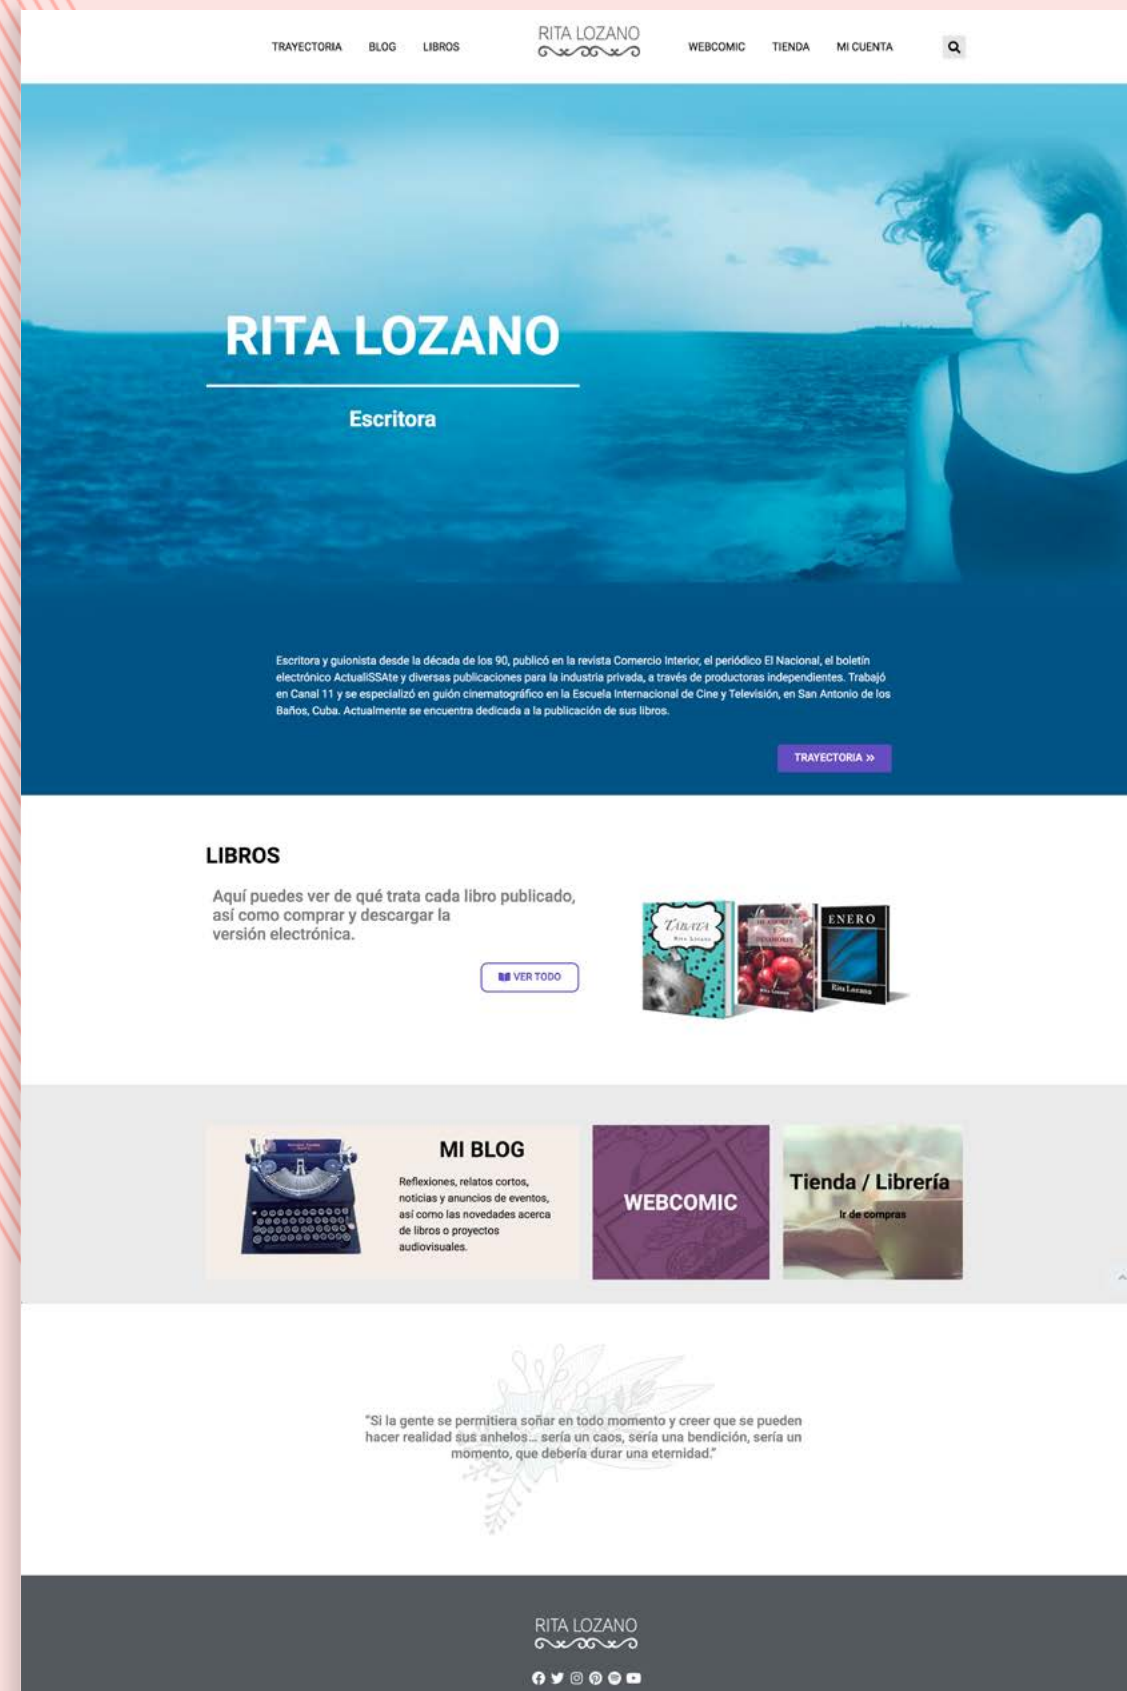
TRAYECTORIA BLOG LIBROS RITA LOZANO WEBCOMIC TIENDA MI CUENTA

RITA LOZANO

Escritora

Escritora y guionista desde la década de los 90, publicó en la revista Comercio Interior, el periódico El Nacional, el boletín electrónico ActualiSSAte y diversas publicaciones para la industria privada, a través de productoras independientes. Trabajó en Canal 11 y se especializó en guión cinematográfico en la Escuela Internacional de Cine y Televisión, en San Antonio de los Baños, Cuba. Actualmente se encuentra dedicada a la publicación de sus libros.

TRAYECTORIA »

LIBROS

Aquí puedes ver de qué trata cada libro publicado, así como comprar y descargar la versión electrónica.

VER TODO

TABATA
Rita Lozano

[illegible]
Rita Lozano

ENERO
Rita Lozano

MI BLOG

Reflexiones, relatos cortos, noticias y anuncios de eventos, así como las novedades acerca de libros o proyectos audiovisuales.

WEBCOMIC

Tienda / Librería

Ir de compras

"Si la gente se permitiera soñar en todo momento y creer que se pueden hacer realidad sus anhelos... sería un caos, sería una bendición, sería un momento, que debería durar una eternidad."

RITA LOZANO